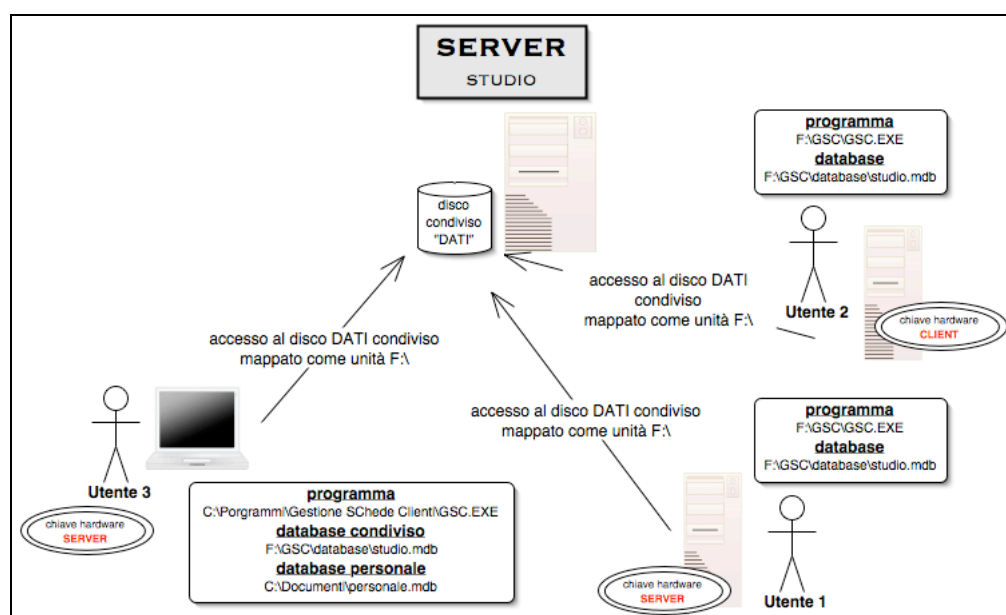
SERVER
STUDIO

disco condiviso "DATI"

programma
F:\GSC\GSC.EXE
database
F:\GSC\database\studio.mdb

accesso al disco DATI condiviso mappato come unità F:\

Utente 2

chiave hardware
CLIENT

accesso al disco DATI condiviso mappato come unità F:\

accesso al disco DATI condiviso mappato come unità F:\

programma
F:\GSC\GSC.EXE
database
F:\GSC\database\studio.mdb

Utente 3

chiave hardware
SERVER

programma
C:\Porgrammi\Gestione SChede Client\GSC.EXE
database condiviso
F:\GSC\database\studio.mdb
database personale
C:\Documenti\personale.mdb

chiave hardware
SERVER

Utente 1